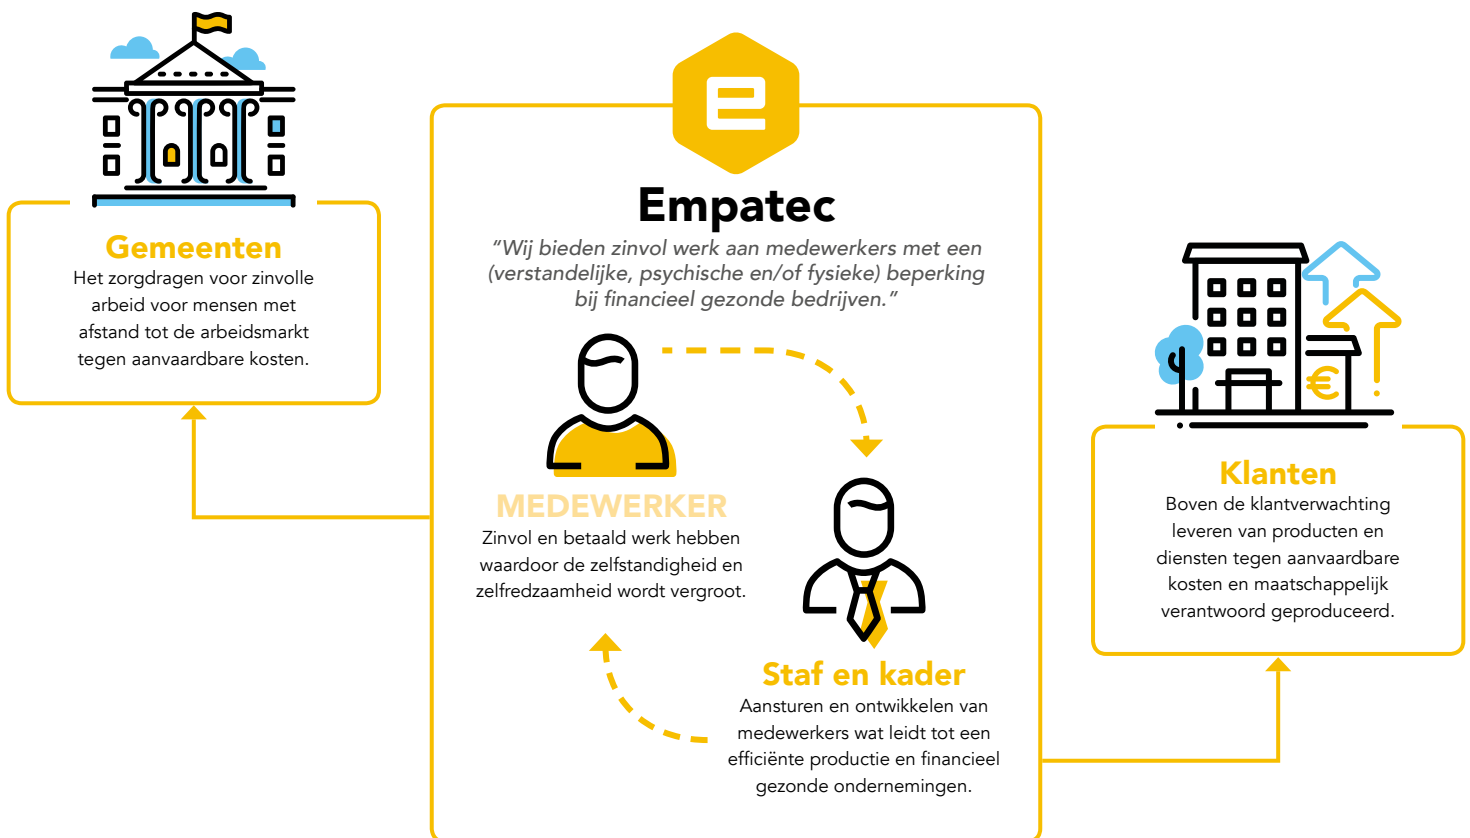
Empatec

"Wij bieden zinvol werk aan medewerkers met een (verstandelijke, psychische en/of fysieke) beperking bij financieel gezonde bedrijven."

Gemeenten
Het zorgdragen voor zinvolle arbeid voor mensen met afstand tot de arbeidsmarkt tegen aanvaardbare kosten.

MEDEWERKER
Zinvol en betaald werk hebben waardoor de zelfstandigheid en zelfredzaamheid wordt vergroot.

Staf en kader
Aansturen en ontwikkelen van medewerkers wat leidt tot een efficiënte productie en financieel gezonde ondernemingen.

Klanten
Boven de klantverwachting leveren van producten en diensten tegen aanvaardbare kosten en maatschappelijk verantwoord geproduceerd.